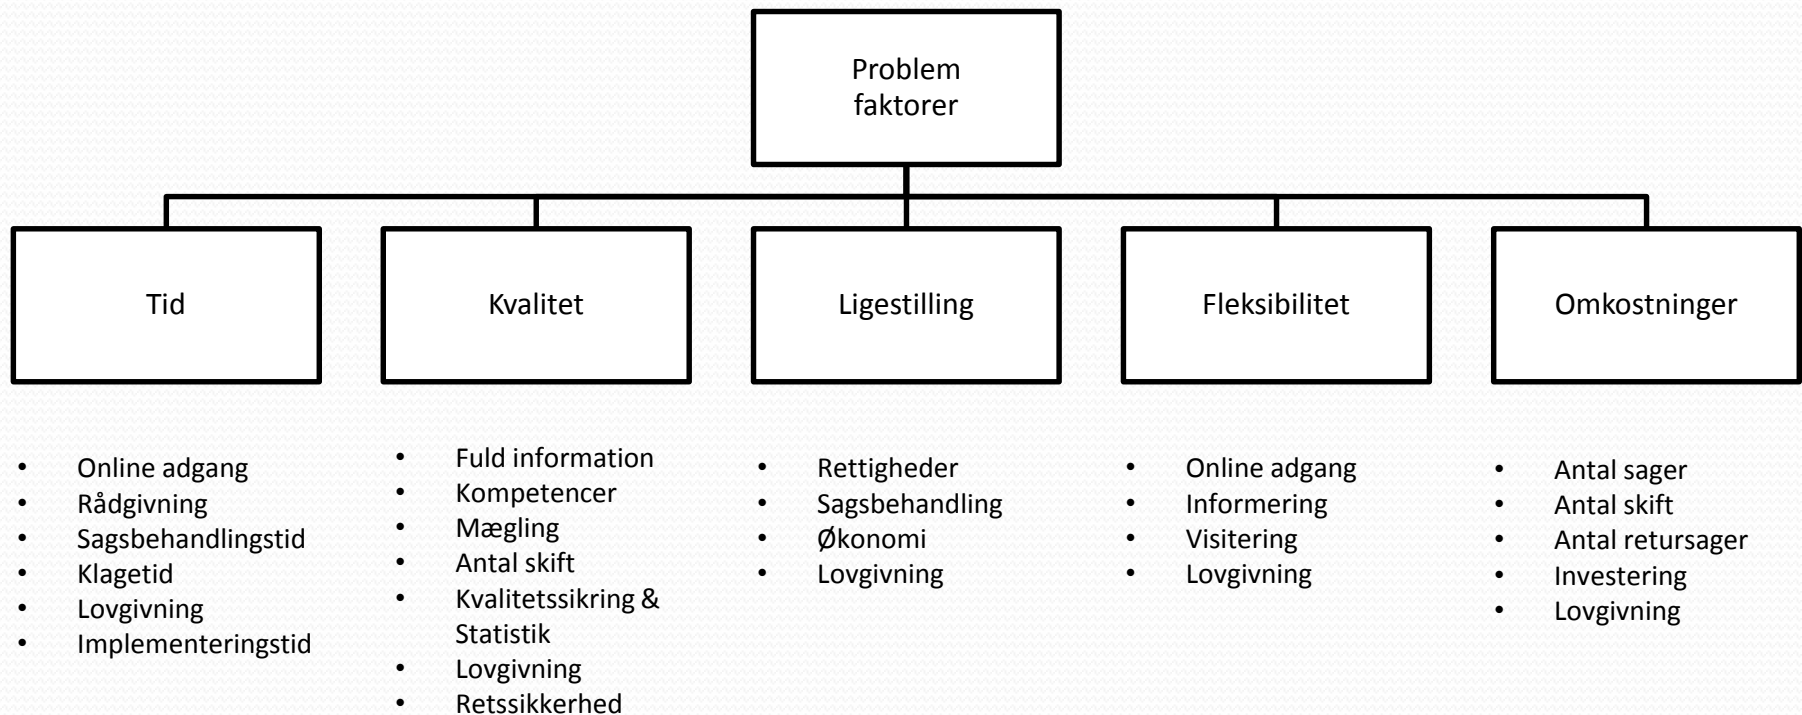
Problem faktorer

Tid

- Online adgang
- Rådgivning
- Sagsbehandlingstid
- Klagetid
- Lovgivning
- Implementeringstid

Kvalitet

- Fuld information
- Kompetencer
- Mægling
- Antal skift
- Kvalitetssikring & Statistik
- Lovgivning
- Retssikkerhed

Ligestilling

- Rettigheder
- Sagsbehandling
- Økonomi
- Lovgivning

Fleksibilitet

- Online adgang
- Informering
- Visitering
- Lovgivning

Omkostninger

- Antal sager
- Antal skift
- Antal retursager
- Investering
- Lovgivning